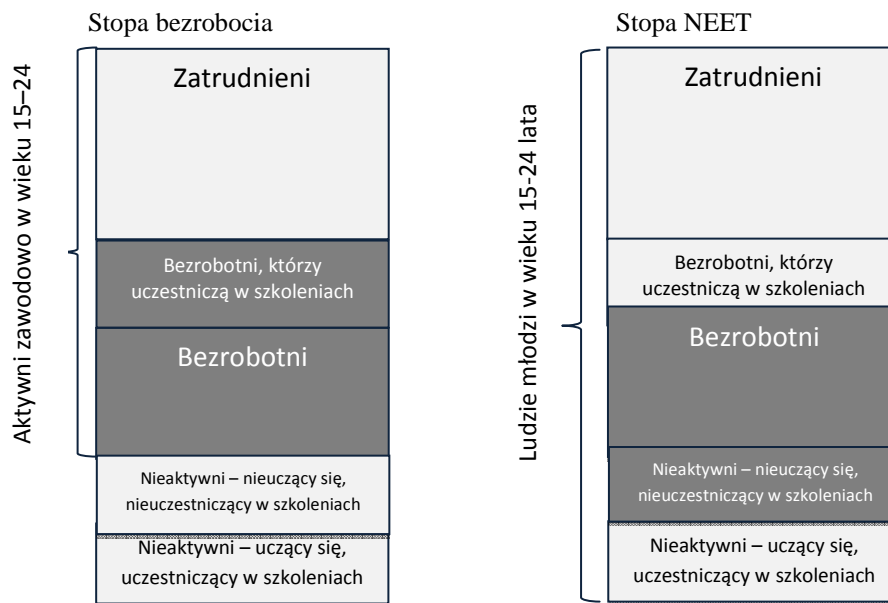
Stopa bezrobocia

Aktywni zawodowo w wieku 15–24

Zatrudnieni

Bezrobotni, którzy uczestniczą w szkoleniach

Bezrobotni

Nieaktywni – nieuczący się, nieuczestniczący w szkoleniach

Nieaktywni – uczący się, uczestniczący w szkoleniach

Stopa NEET

Ludzie młodzi w wieku 15-24 lata

Zatrudnieni

Bezrobotni, którzy uczestniczą w szkoleniach

Bezrobotni

Nieaktywni – nieuczący się, nieuczestniczący w szkoleniach

Nieaktywni – uczący się, uczestniczący w szkoleniach